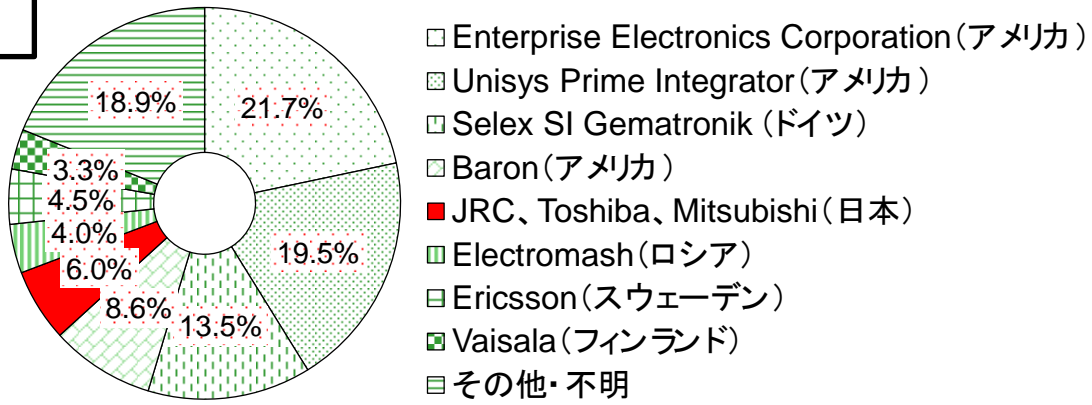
18.9%
21.7%
3.3%
4.5%
4.0%
6.0%
8.6%
13.5%
19.5%

Enterprise Electronics Corporation（アメリカ）
Unisys Prime Integrator（アメリカ）
Selex SI Gematronik（ドイツ）
Baron（アメリカ）
JRC、Toshiba、Mitsubishi（日本）
Electromash（ロシア）
Ericsson（スウェーデン）
Vaisala（フィンランド）
その他・不明